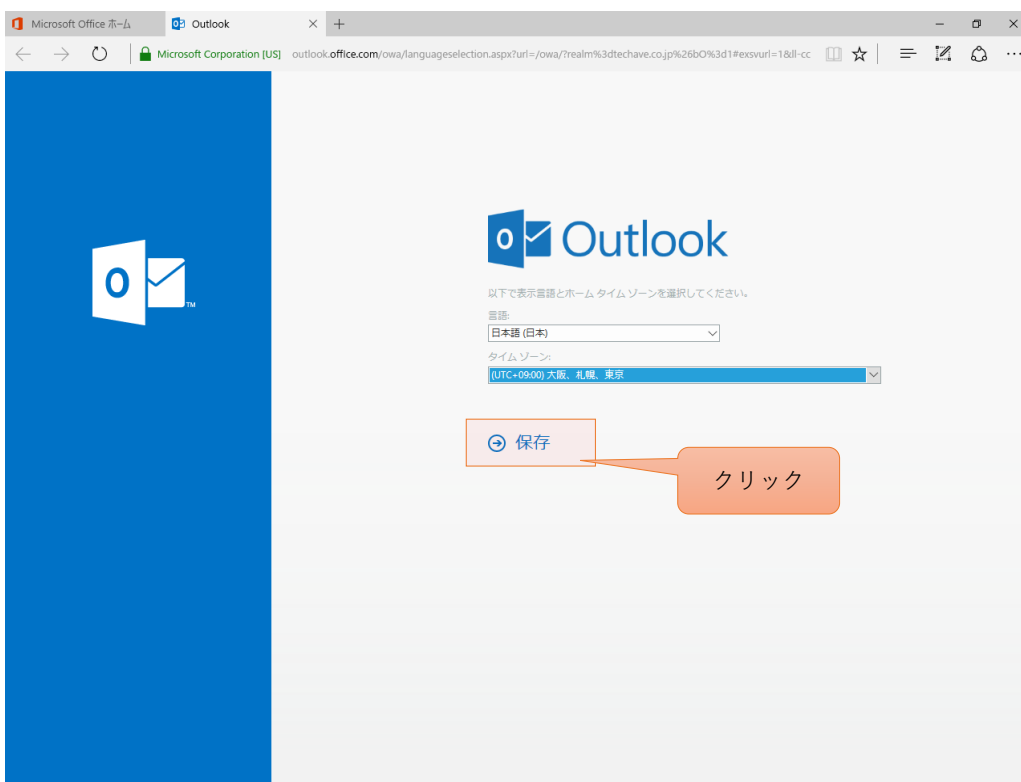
Microsoft Office ホーム

Outlook

Microsoft Corporation [US] outlook.office.com/owa/languageselection.aspx?url=/owa/?realm%3dtechave.co.jp%26bO%3d1#exsvurl=1&ll-cc

O ™

O Outlook

以下で表示言語とホーム タイム ゾーンを選択してください。

言語:

日本語 (日本)

タイム ゾーン:

(UTC+09:00) 大阪、札幌、東京

保存

クリック